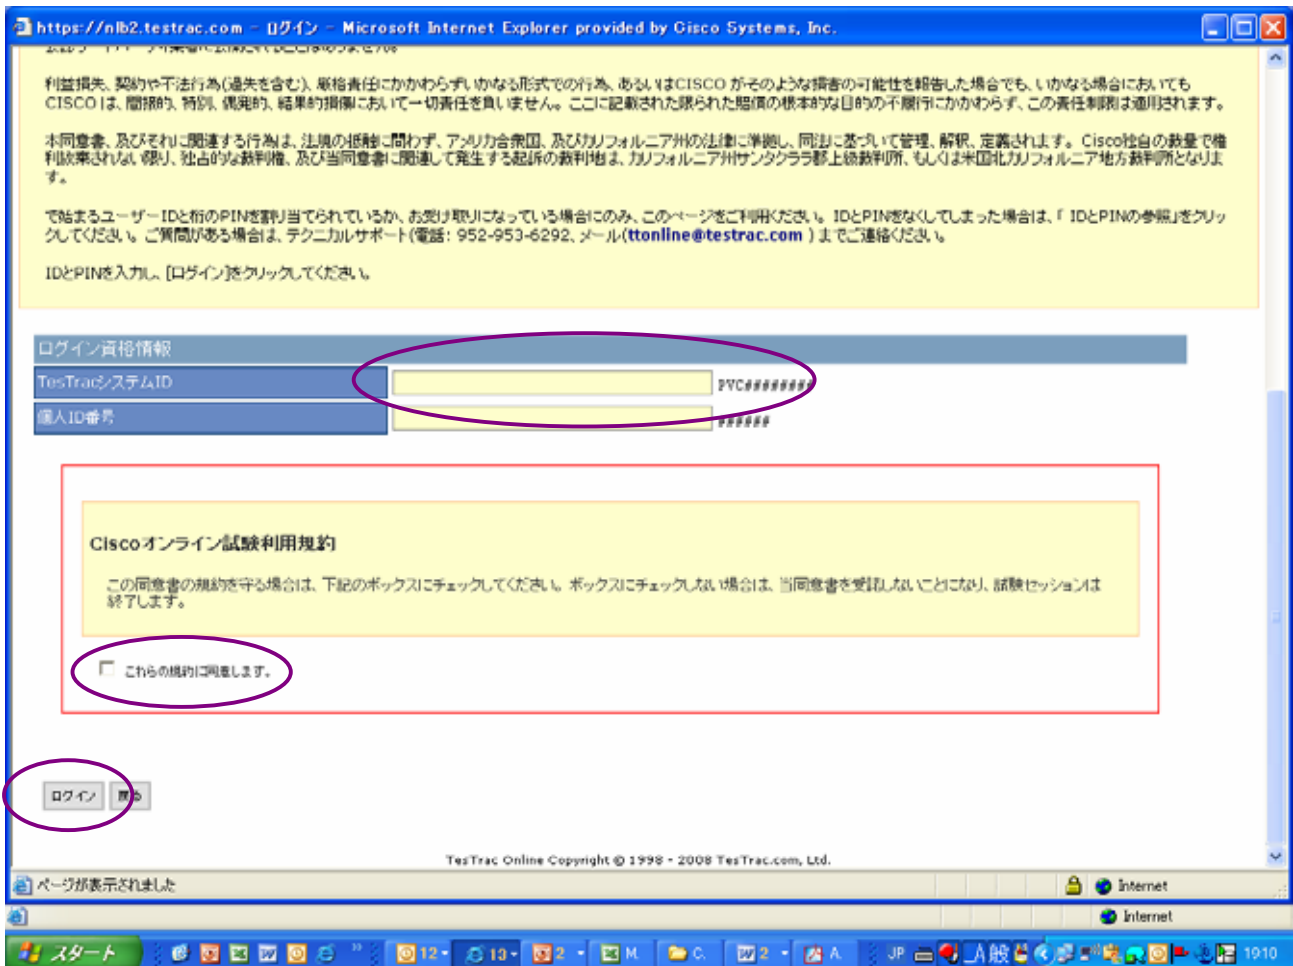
https://nlb2.testrac.com - ログイン - Microsoft Internet Explorer provided by Cisco Systems, Inc.

利益損失、契約や不法行為(過失を含む)、厳格責任にかかわらず、いかなる形式での行為、あるいはCISCO がそのような損害の可能性を報告した場合でも、いかなる場合においても CISCO は、間接的、特別、偶発的、結果的損傷において一切責任を負いません。ここに記載された限られた賠償の根本的な目的の不履行にかかわらず、この責任制限は適用されます。

本同意書、及びそれに関連する行為は、法規の抵触に関わず、アメリカ合衆国、及びカリフォルニア州の法律に準拠し、同法に基づいて管理、解釈、定義されます。Cisco独自の裁量で権利放棄されない限り、独占的な裁判権、及び当同意書に関連して発生する起訴の裁判地は、カリフォルニア州サンタクララ郡上級裁判所、もしくは米国北カリフォルニア地方裁判所となります。

で始まるユーザーIDと桁のPINを割り当てられているか、お受け取りになっている場合にのみ、このページをご利用ください。IDとPINをなくしてしまった場合は、「IDとPINの参照」をクリックしてください。ご質問がある場合は、テクニカルサポート(電話: 952-953-6292、メール(ttonline@testrac.com )までご連絡ください。

IDとPINを入力し、[ログイン]をクリックしてください。

ログイン資格情報

TesTracシステムID PVC########
個人ID番号 ######

Ciscoオンライン試験利用規約

この同意書の規約を守る場合は、下記のボックスにチェックしてください。ボックスにチェックしない場合は、当同意書を受託しないことになり、試験セッションは終了します。

これらの規約に同意します。

ログイン 戻る

TesTrac Online Copyright © 1998 - 2008 TesTrac.com, Ltd.

ページが表示されました Internet
Internet
スタート 12 13 2 M C 2 A JP 般 19:10